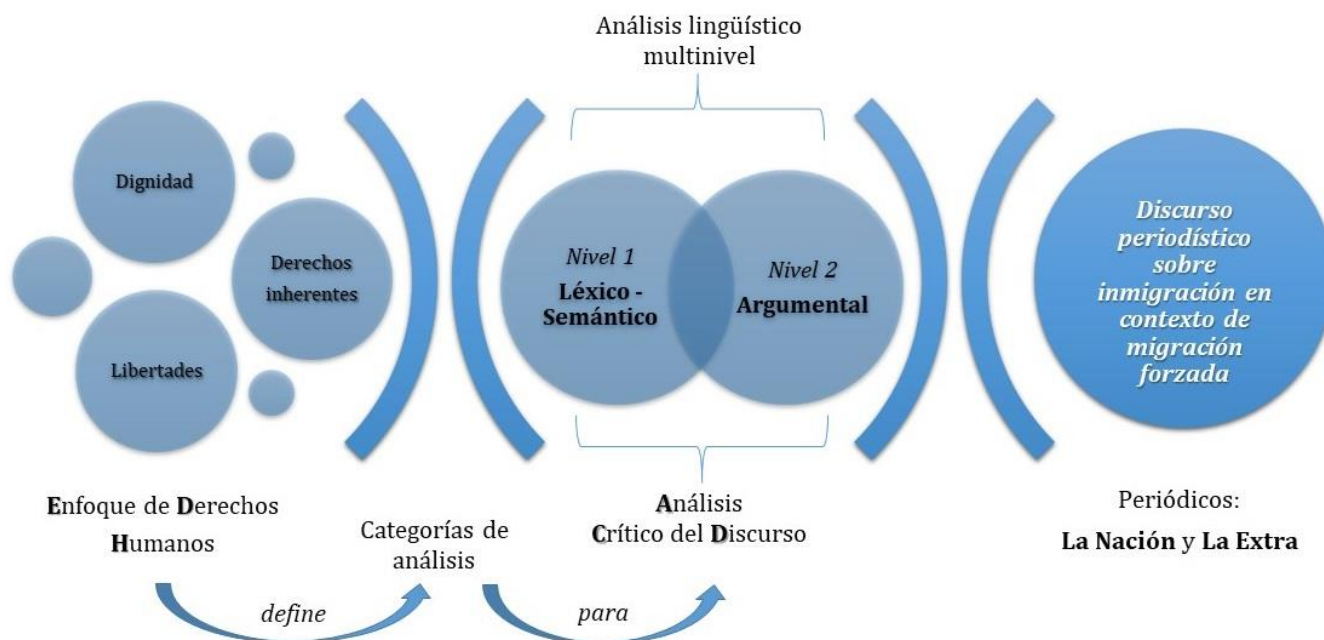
Análisis lingüístico multinivel

Dignidad

Derechos inherentes

Libertades

*Nivel 1*
**Léxico - Semántico**

*Nivel 2*
**Argumental**

***Discurso periodístico sobre inmigración en contexto de migración forzada***

**E**nfoque de **D**erechos **H**umanos

Categorías de análisis

**A**nálisis **C**rítico del **D**iscurso

Periódicos:
**La Nación** y **La Extra**

*define*

*para*